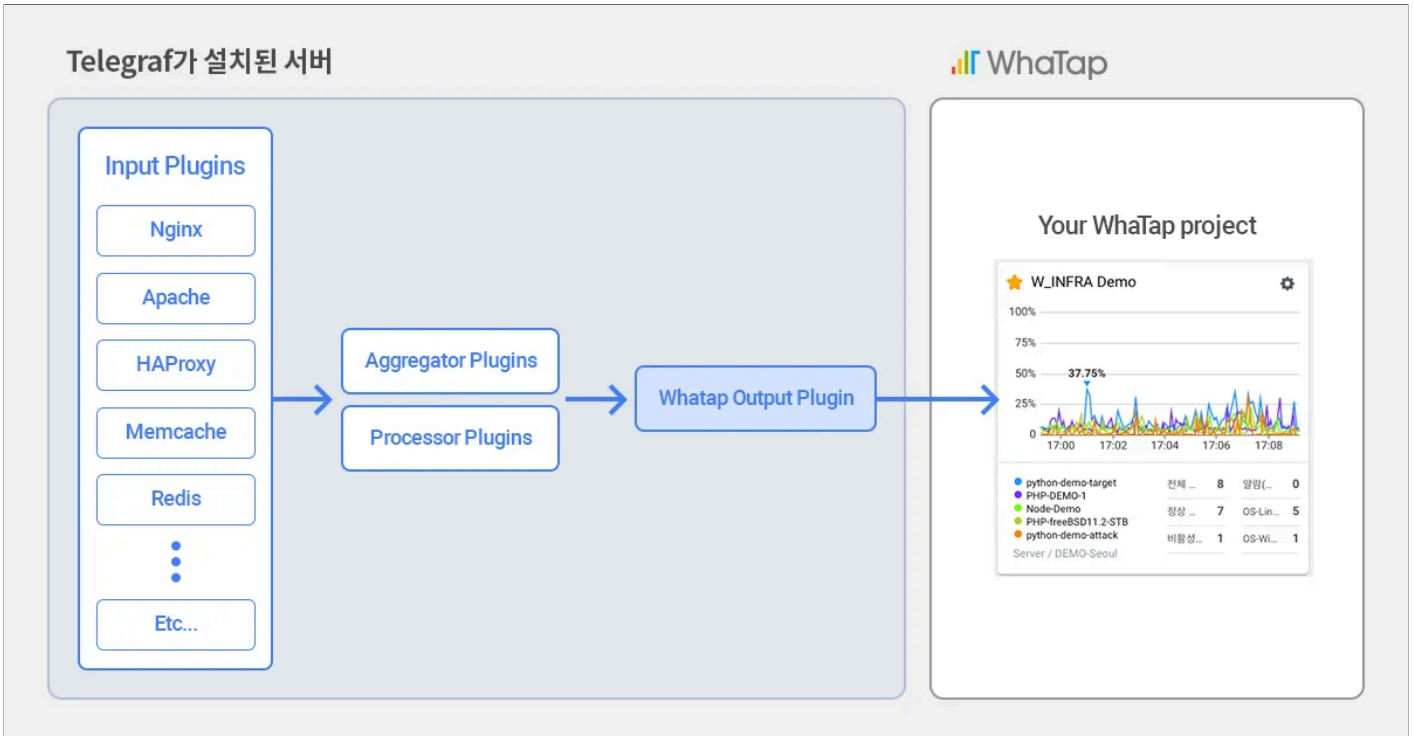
Telegraf가 설치된 서버

WhaTap

Input Plugins

Nginx

Apache

HAProxy

Memcache

Redis

Etc...

Aggregator Plugins

Processor Plugins

Whatap Output Plugin

Your WhaTap project

W_INFRA Demo

100%
75%
50%
25%
0

37.75%

17:00 17:02 17:04 17:06 17:08

python-demo-target
PHP-DEMO-1
Node-Demo
PHP-freeBSD11.2-STB
python-demo-attack
Server / DEMO-Seoul

| 전체 ... | 8 | 알람(... | 0 |
|---|---|---|---|
| 정상 ... | 7 | OS-Lin... | 5 |
| 비활성... | 1 | OS-Wi... | 1 |